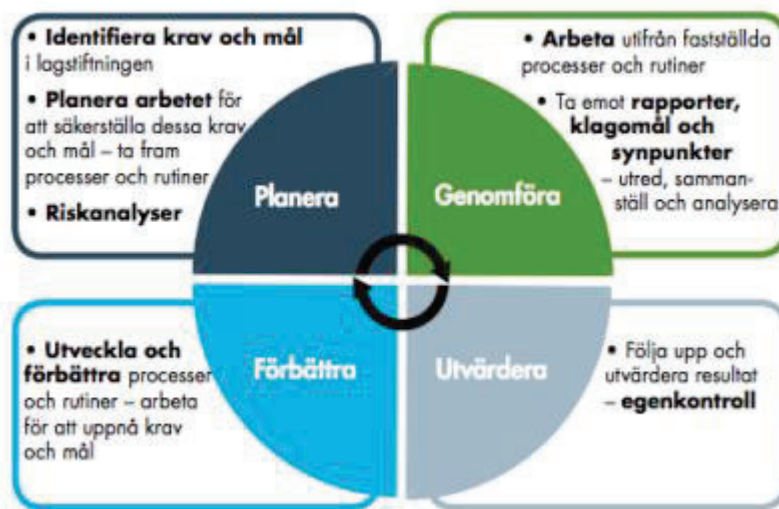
• **Identifiera krav och mål** i lagstiftningen

• **Planera arbetet** för att säkerställa dessa krav och mål – ta fram processer och rutiner

• **Riskanalyser**

Planera

• **Arbeta** utifrån fastställda processer och rutiner

• Ta emot **rapporter, klagomål och synpunkter** – utred, sammanställ och analysera

Genomföra

• **Utveckla och förbättra** processer och rutiner – arbeta för att uppnå krav och mål

Förbättra

• Följa upp och utvärdera resultat – **egenkontroll**

Utvärdera